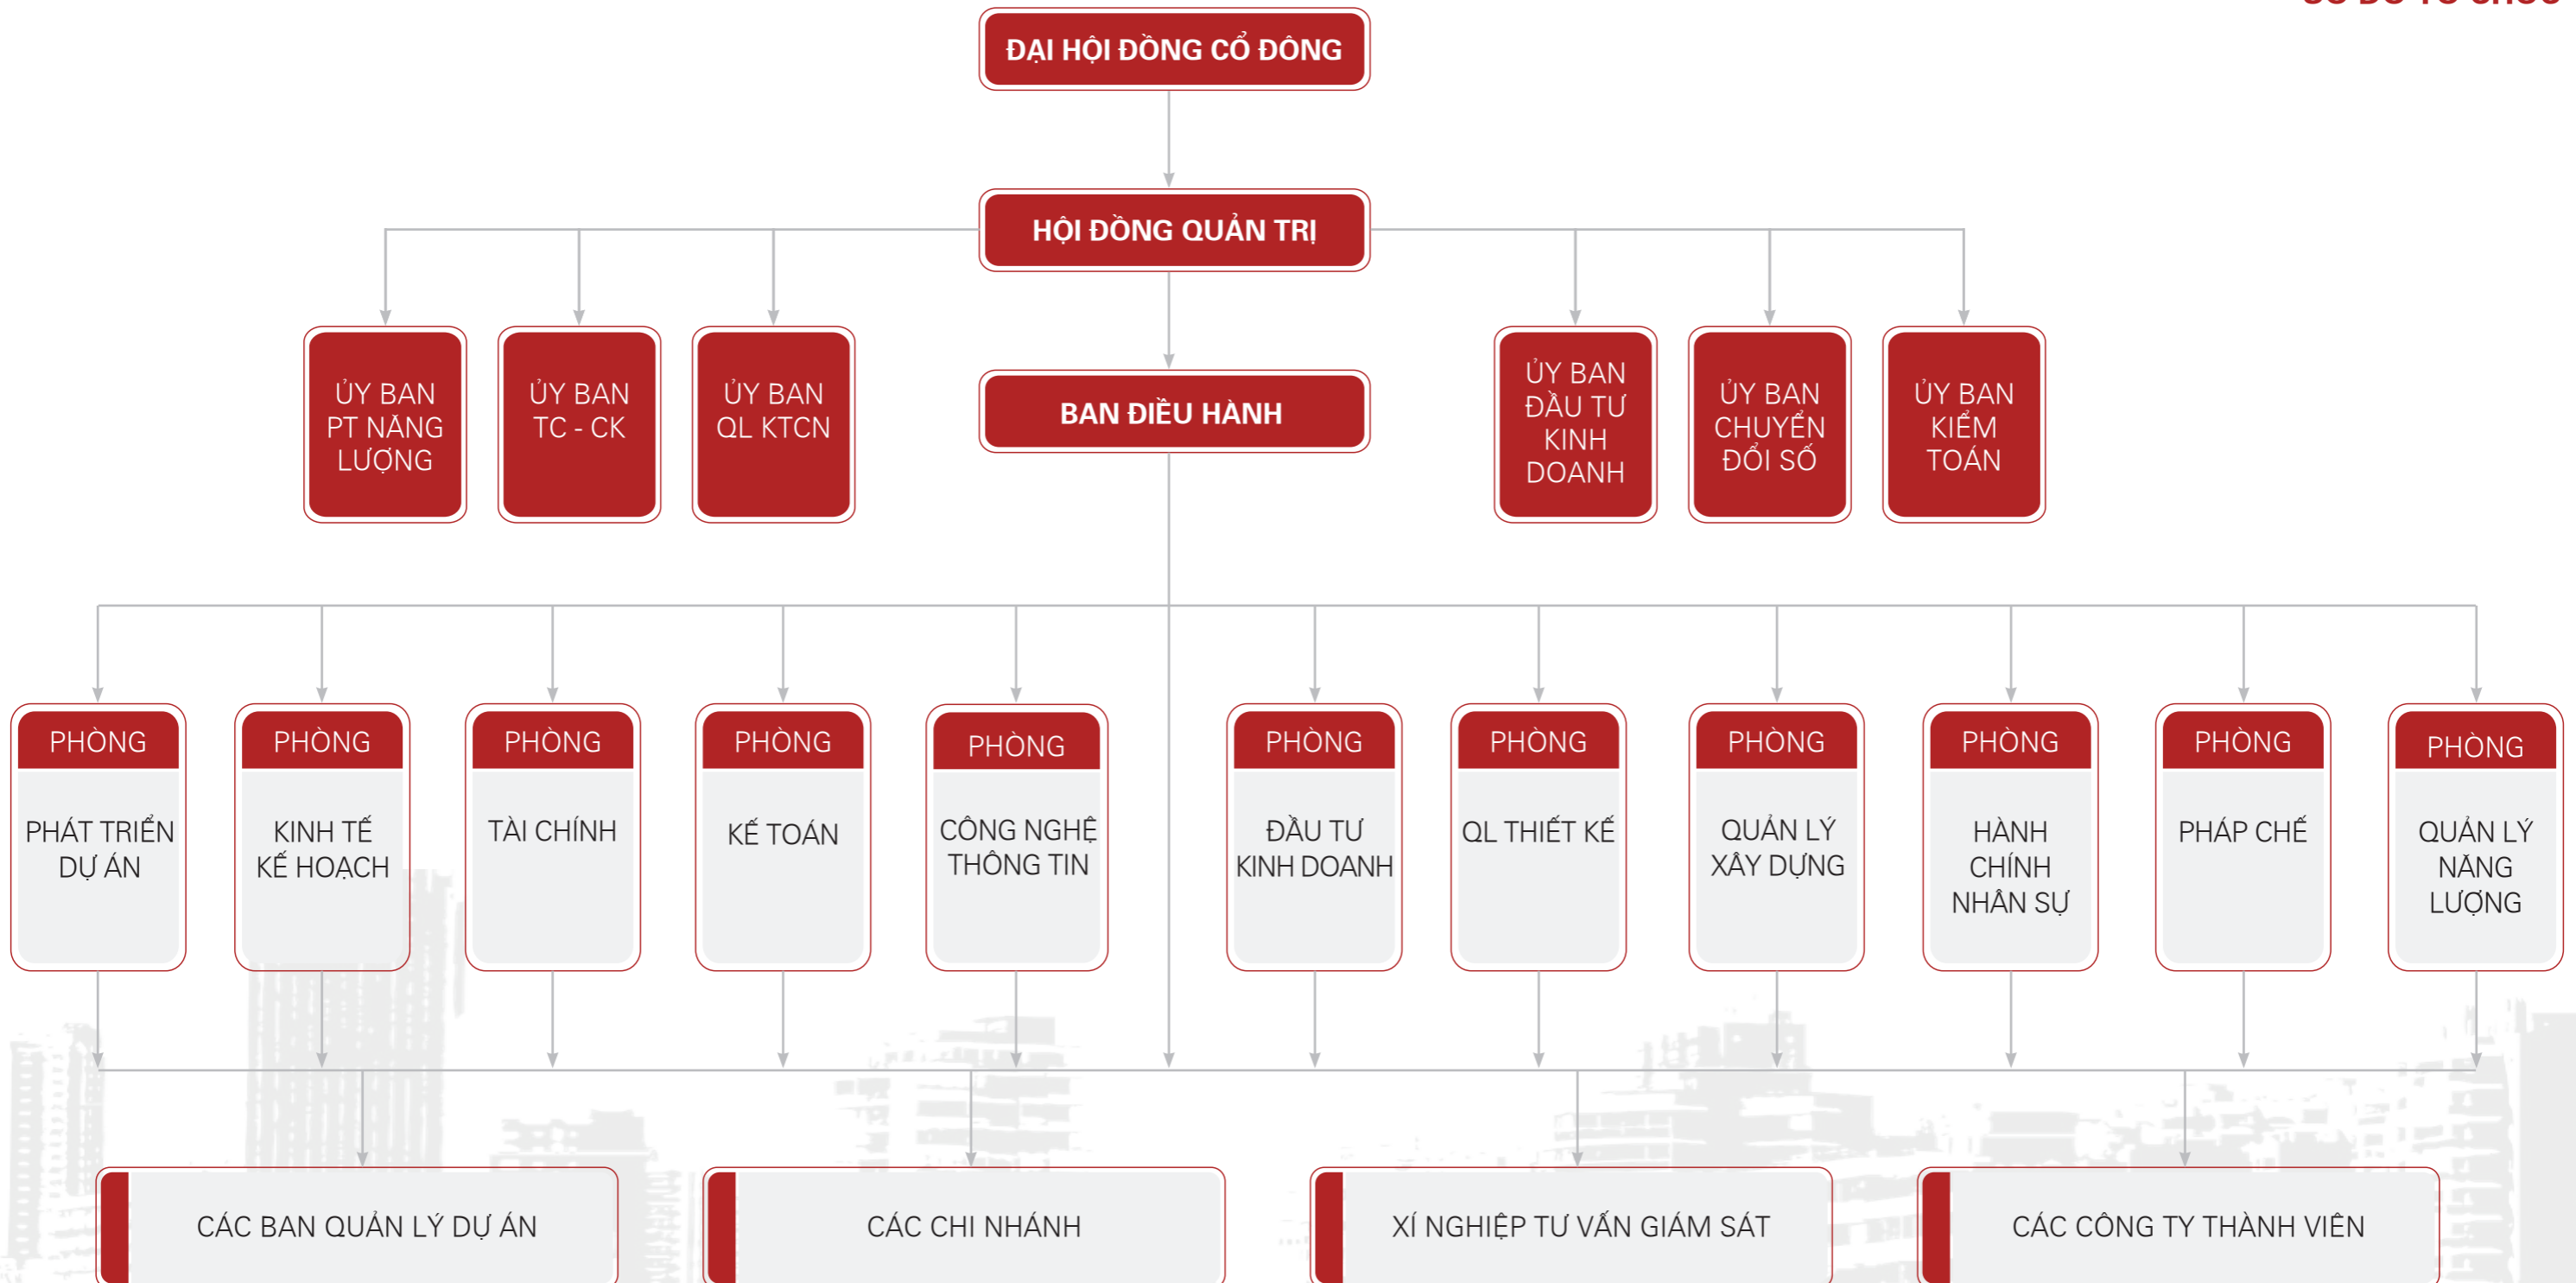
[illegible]

ĐẠI HỘI ĐỒNG CỔ ĐÔNG

HỘI ĐỒNG QUẢN TRỊ

ỦY BAN PT NĂNG LƯỢNG

ỦY BAN TC - CK

ỦY BAN QL KTCN

BAN ĐIỀU HÀNH

ỦY BAN ĐẦU TƯ KINH DOANH

ỦY BAN CHUYỂN ĐỔI SỐ

ỦY BAN KIỂM TOÁN

PHÒNG PHÁT TRIỂN DỰ ÁN

PHÒNG KINH TẾ KẾ HOẠCH

PHÒNG TÀI CHÍNH

PHÒNG KẾ TOÁN

PHÒNG CÔNG NGHỆ THÔNG TIN

PHÒNG ĐẦU TƯ KINH DOANH

PHÒNG QL THIẾT KẾ

PHÒNG QUẢN LÝ XÂY DỰNG

PHÒNG HÀNH CHÍNH NHÂN SỰ

PHÒNG PHÁP CHẾ

PHÒNG QUẢN LÝ NĂNG LƯỢNG

CÁC BAN QUẢN LÝ DỰ ÁN

CÁC CHI NHÁNH

XÍ NGHIỆP TƯ VẤN GIÁM SÁT

CÁC CÔNG TY THÀNH VIÊN